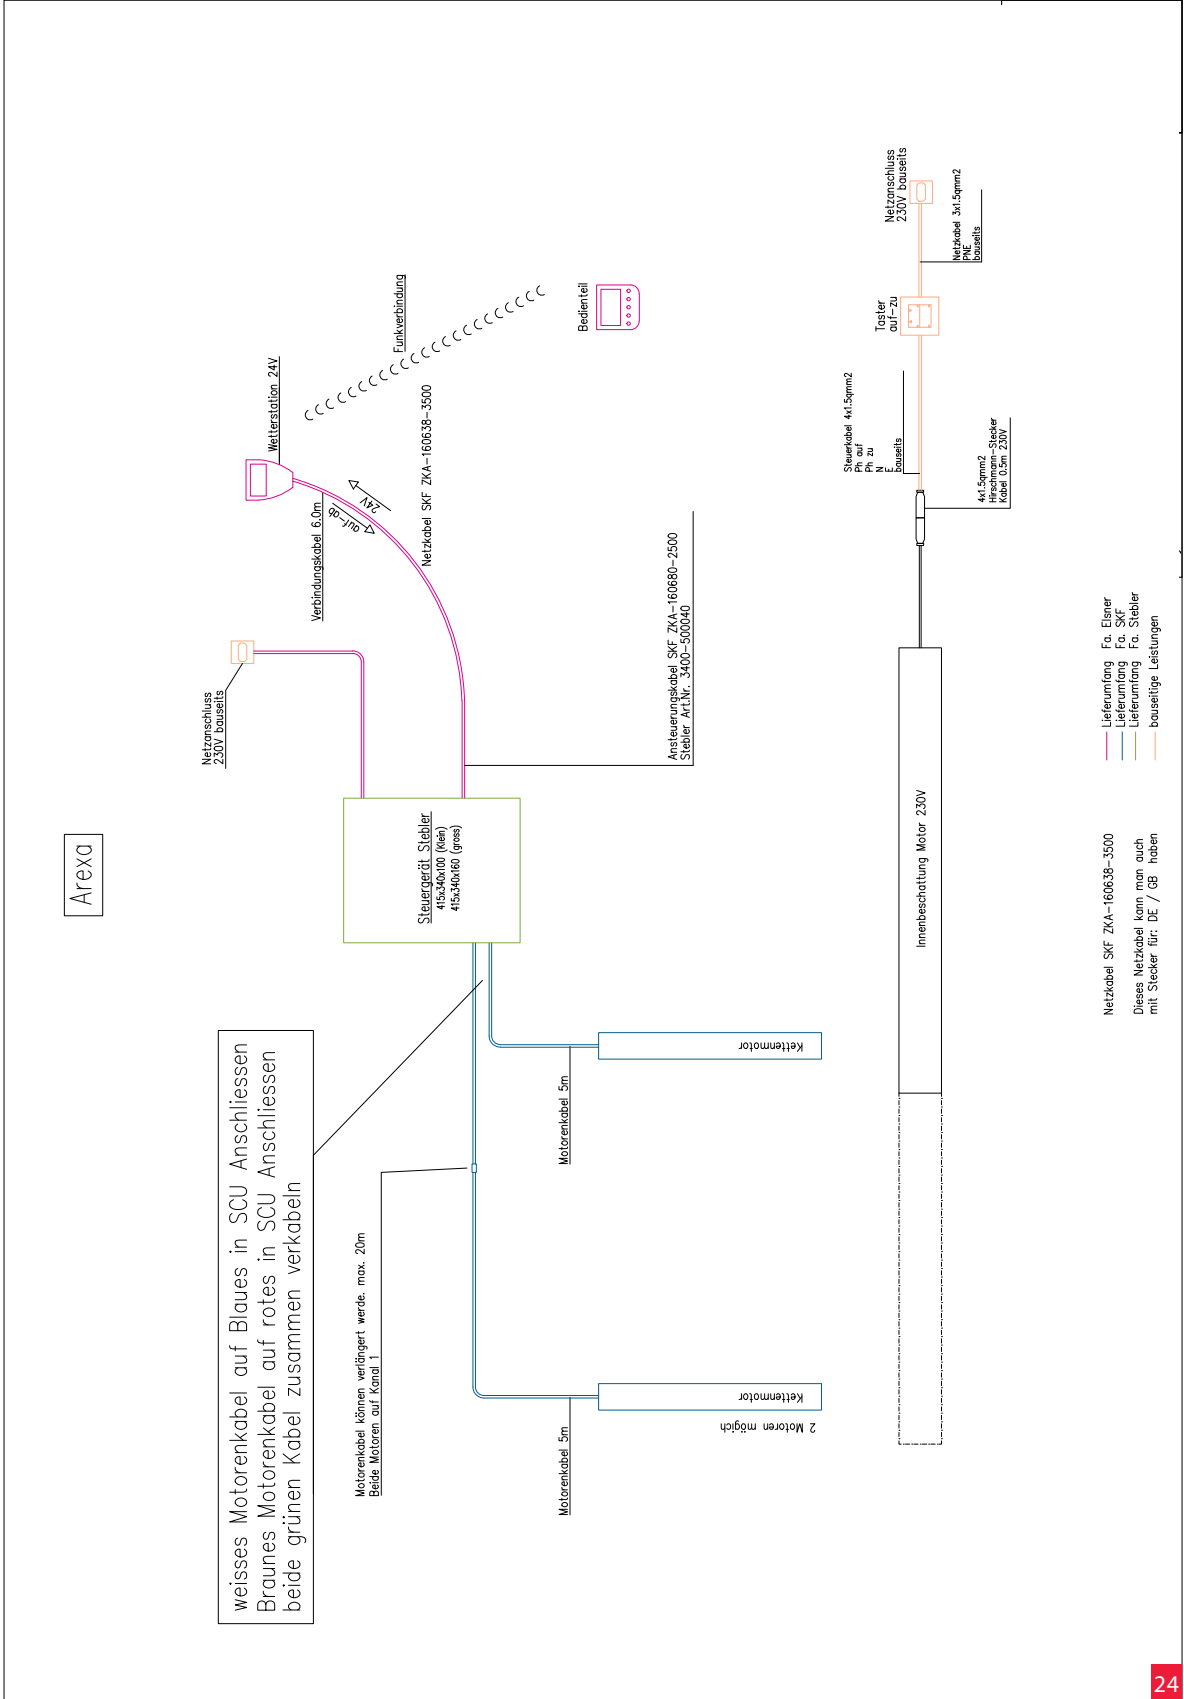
Arexa

weisses Motorenkabel auf Blaues in SCU Anschliessen
Braunes Motorenkabel auf rotes in SCU Anschliessen
beide grünen Kabel zusammen verkabeln

Motorenkabel können verlängert werde. max. 20m
Beide Motoren auf Kanal 1

Motorenkabel 5m

Motorenkabel 5m

Kettenmotor

Kettenmotor

2 Motoren mögich

Steuergerät Stebler
415x340x100 (klein)
415x340x160 (gross)

Netzanschluss
230V bauseits

Verbindungskabel 6.0m

auf-ab

24V

Netzkabel SKF ZKA-160638-3500

Wetterstation 24V

Funkverbindung

Bedienteil

Ansteuerungskabel SKF ZKA-160680-2500
Stebler Art.Nr. 3400-500040

Innenbeschattung Motor 230V

Steuerkabel 4x1.5qmm2
Ph auf
Ph zu
N
E
bauseits

4x1.5qmm2
Hirschmann-Stecker
Kabel 0.5m 230V

Taster
auf-zu

Netzanschluss
230V bauseits

Netzkabel 3x1.5qmm2
PNE
bauseits

Netzkabel SKF ZKA-160638-3500

Dieses Netzkabel kann man auch
mit Stecker für: DE / GB haben

Lieferumfang Fa. Elsner
Lieferumfang Fa. SKF
Lieferumfang Fa. Stebler
bauseitige Leistungen

24